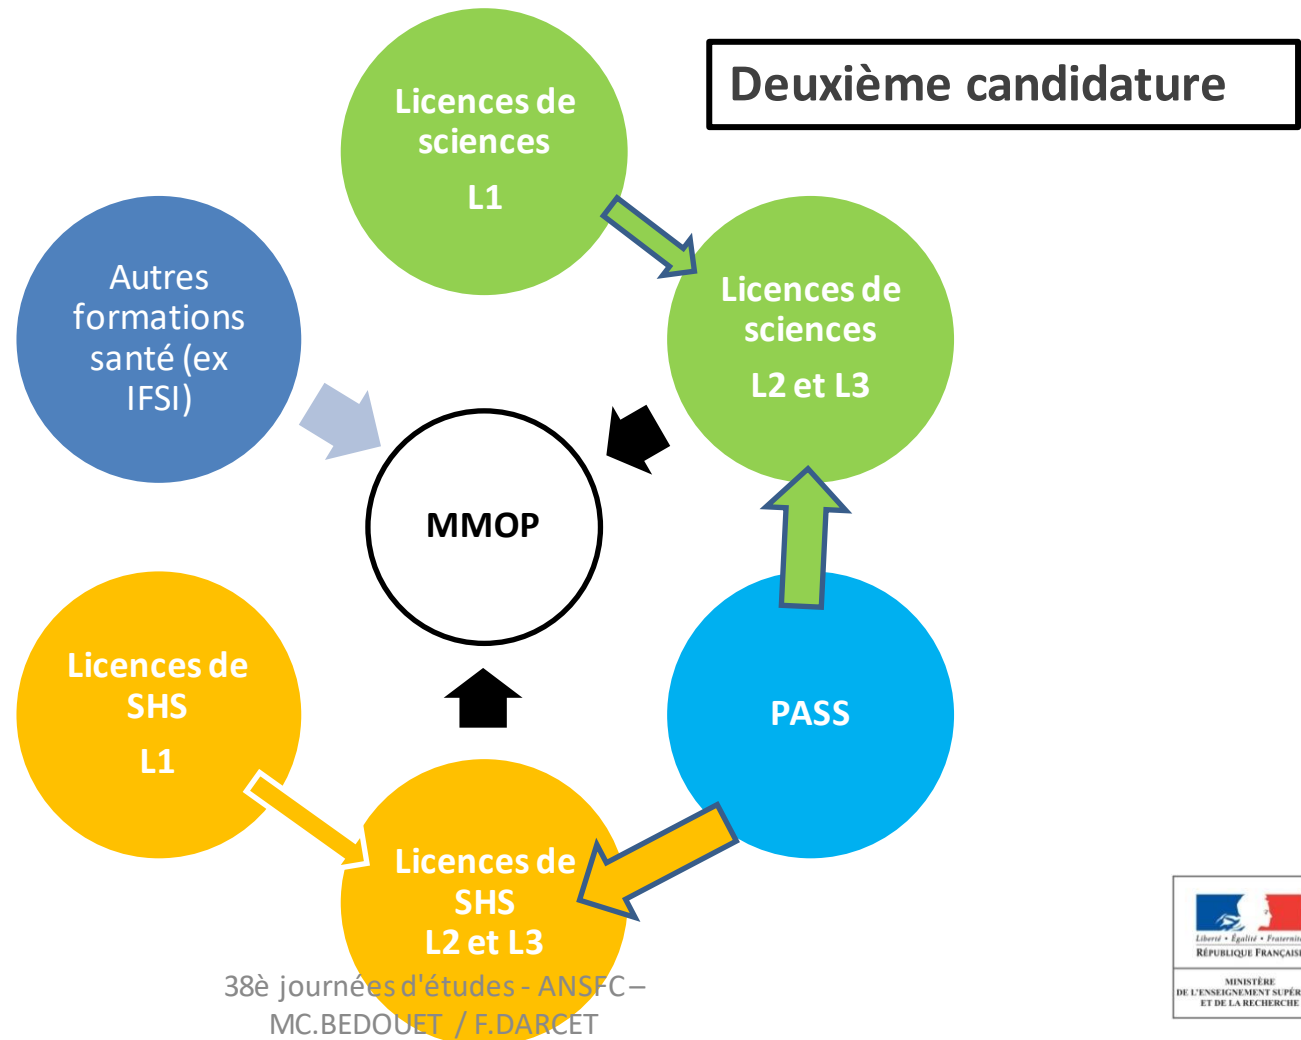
Deuxième candidature

Licences de sciences
L1

Autres formations santé (ex IFSI)

Licences de sciences
L2 et L3

MMOP

Licences de SHS
L1

PASS

Licences de SHS
L2 et L3

38è journées d'études - ANSFC – MC.BEDOUET / F.DARCET

Liberté • Égalité • Fraternit
RÉPUBLIQUE FRANÇAIS

MINISTÈRE
DE L'ENSEIGNEMENT SUPÉR
ET DE LA RECHERCHE